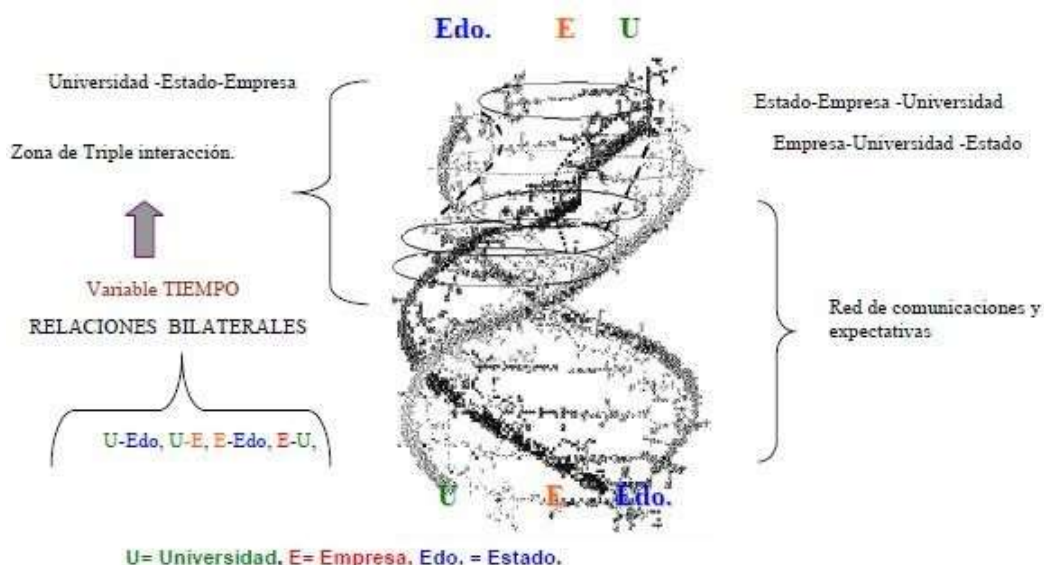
Edo. E U

Universidad -Estado-Empresa

Zona de Triple interacción.

Variable TIEMPO

RELACIONES BILATERALES

U-Edo, U-E, E-Edo, E-U,

Estado-Empresa -Universidad

Empresa-Universidad -Estado

Red de comunicaciones y expectativas

U E Edo.

U= Universidad. E= Empresa. Edo. = Estado.